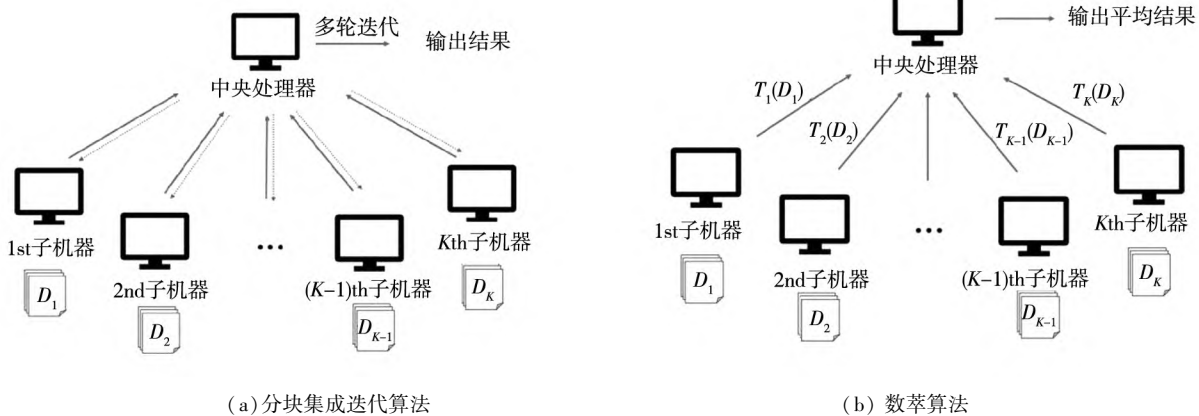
多轮迭代
输出结果
中央处理器
1st子机器
$D_1$
2nd子机器
$D_2$
…
$(K-1)$th子机器
$D_{K-1}$
$K$th子机器
$D_K$
(a)分块集成迭代算法

输出平均结果
中央处理器
$T_1(D_1)$
$T_2(D_2)$
$T_{K-1}(D_{K-1})$
$T_K(D_K)$
1st子机器
$D_1$
2nd子机器
$D_2$
…
$(K-1)$th子机器
$D_{K-1}$
$K$th子机器
$D_K$
(b) 数萃算法